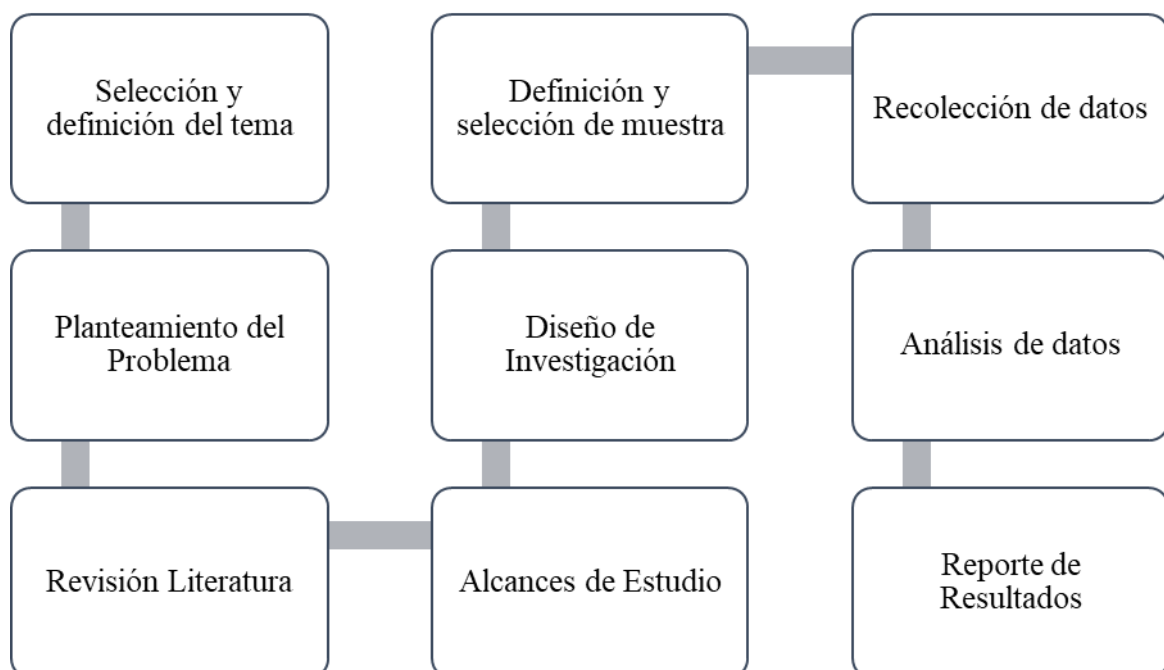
Selección y definición del tema

Planteamiento del Problema

Revisión Literatura

Alcances de Estudio

Diseño de Investigación

Definición y selección de muestra

Recolección de datos

Análisis de datos

Reporte de Resultados